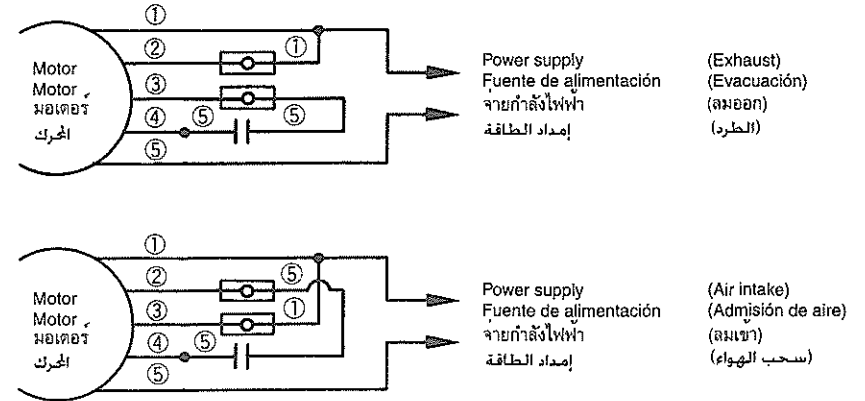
①
②
①
③
④
⑤
⑤
⑤

Motor
Motor
มอเตอร์
المحرك

Power supply
Fuente de alimentación
จ่ายกำลังไฟฟ้า
إمداد الطاقة

(Exhaust)
(Evacuación)
(ลมออก)
(الطرد)

①
②
⑤
③
①
④
⑤
⑤

Motor
Motor
มอเตอร์
المحرك

Power supply
Fuente de alimentación
จ่ายกำลังไฟฟ้า
إمداد الطاقة

(Air intake)
(Admisión de aire)
(ลมเข้า)
(سحب الهواء)